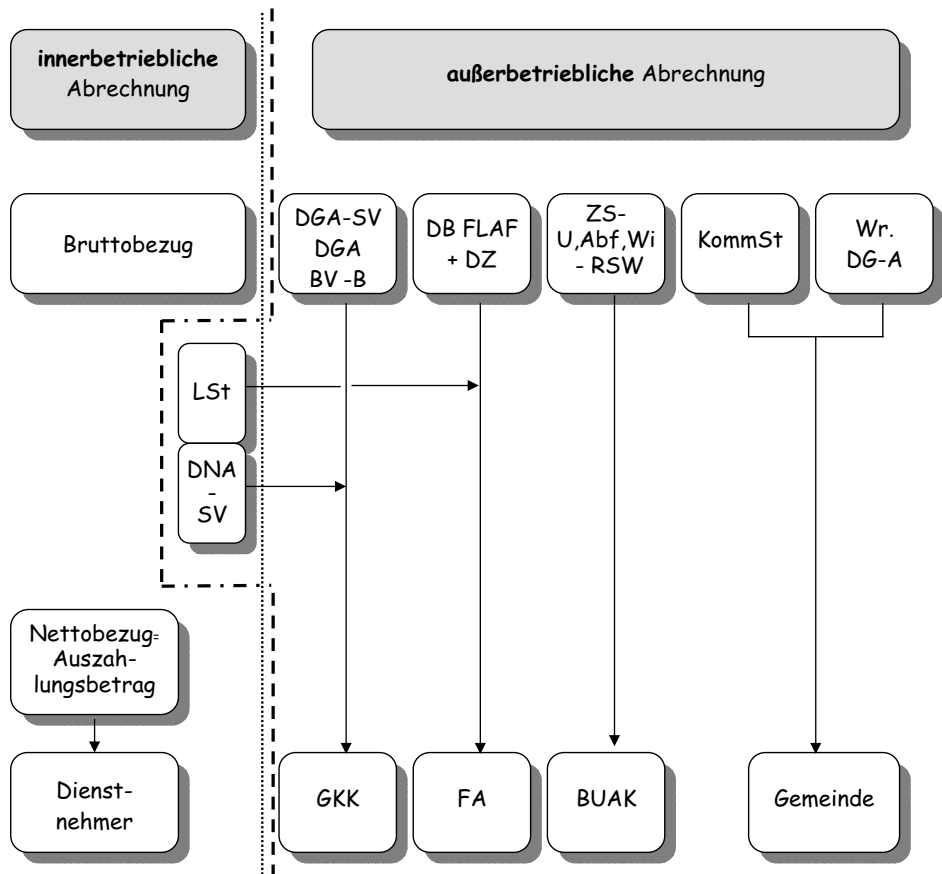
**innerbetriebliche** Abrechnung

**außerbetriebliche** Abrechnung

Bruttobezug

DGA-SV DGA BV -B

DB FLAF + DZ

ZS-U,Abf,Wi - RSW

KommSt

Wr. DG-A

LSt

DNA - SV

Nettobezug= Auszahlungsbetrag

Dienstnehmer

GKK

FA

BUAK

Gemeinde